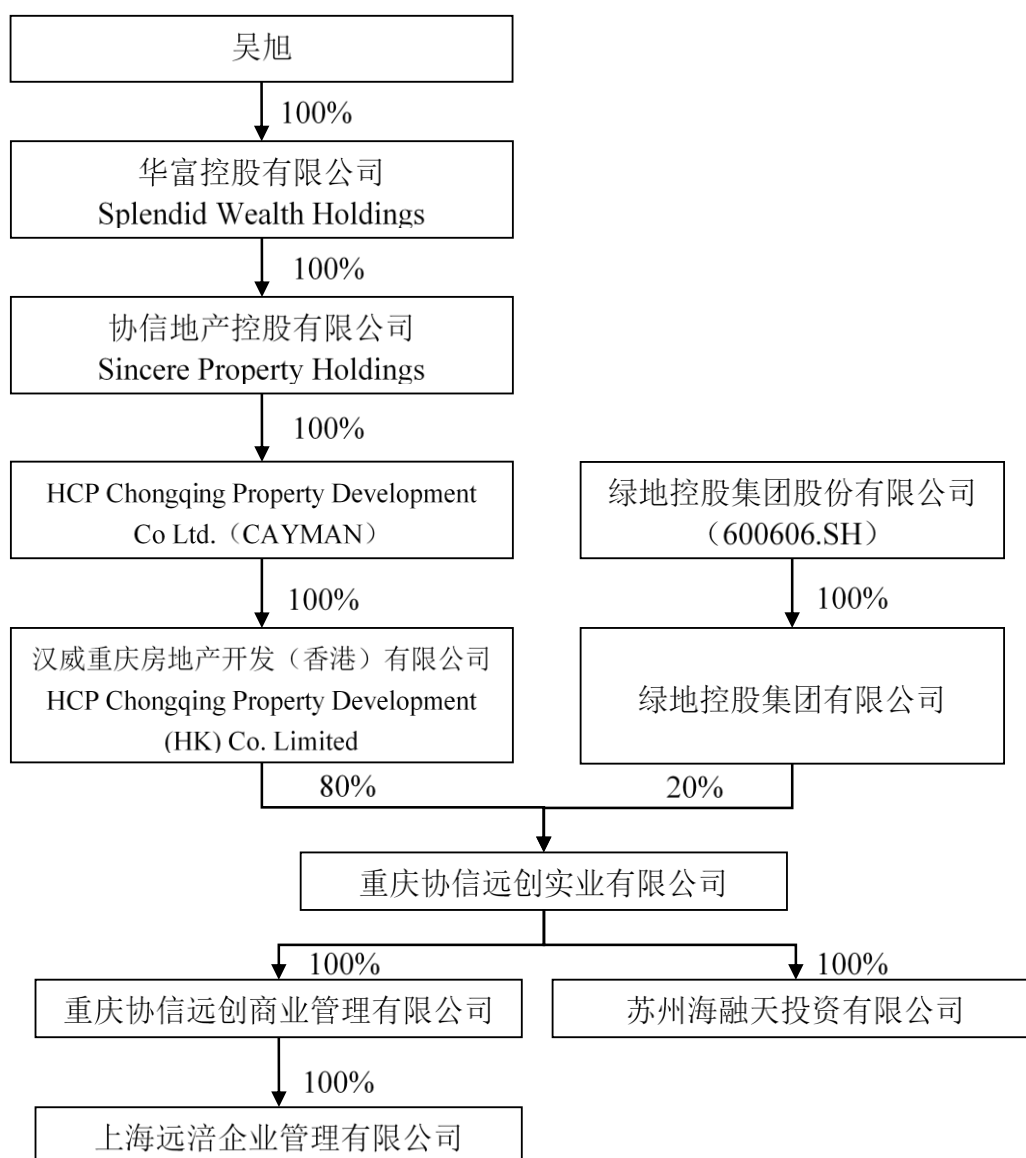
吴旭

100%

华富控股有限公司
Splendid Wealth Holdings

100%

协信地产控股有限公司
Sincere Property Holdings

100%

HCP Chongqing Property Development Co Ltd.（CAYMAN）

绿地控股集团股份有限公司（600606.SH）

100%

100%

汉威重庆房地产开发（香港）有限公司
HCP Chongqing Property Development (HK) Co. Limited

绿地控股集团有限公司

80%

20%

重庆协信远创实业有限公司

100%

100%

重庆协信远创商业管理有限公司

苏州海融天投资有限公司

100%

上海远涪企业管理有限公司